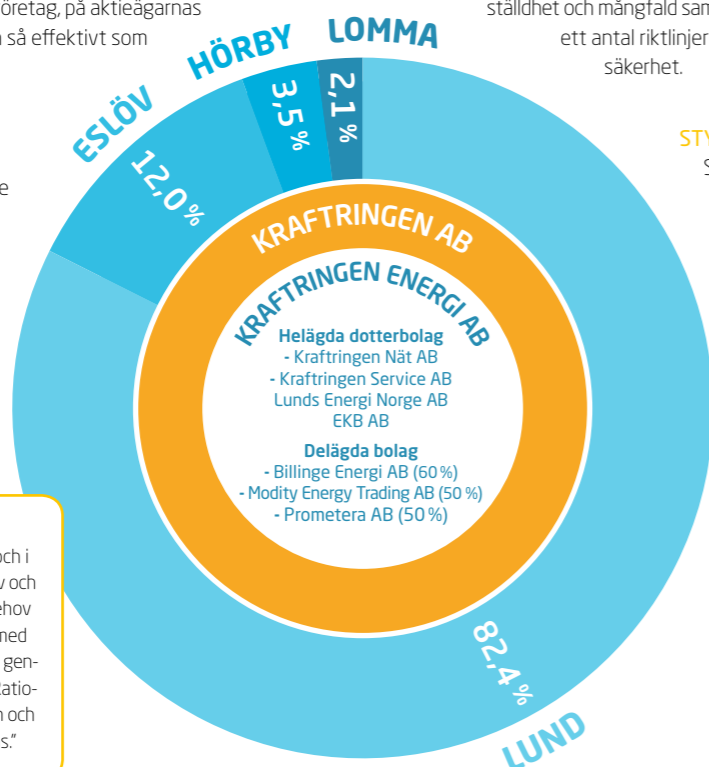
öretag, på aktieägarnas
n så effektivt som

e

ställdhet och mångfald sam
ett antal riktlinjer
säkerhet.

STY
S

LOMMA
HÖRBY
ESLÖV
2,1 %
3,5 %
12,0 %

KRAFTRINGEN AB
KRAFTRINGEN ENERGI AB

Helägda dotterbolag
- Kraftringen Nät AB
- Kraftringen Service AB
Lunds Energi Norge AB
EKB AB

Delägda bolag
- Billinge Energi AB (60 %)
- Modity Energy Trading AB (50 %)
- Prometera AB (50 %)

82,4 %
LUND

och i
v och
ehov
ned
gen-
atio-
n och
s."